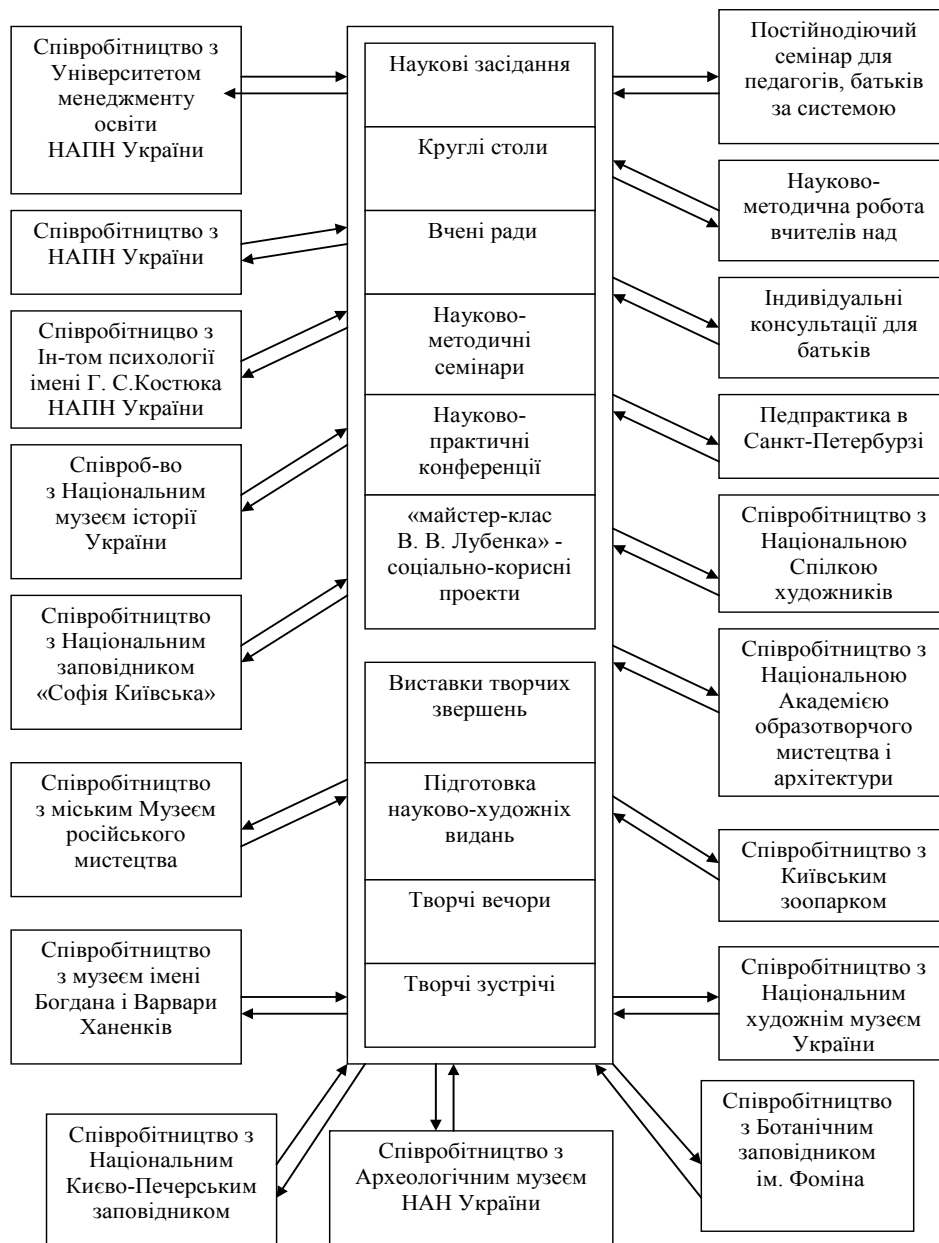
Співробітництво з Університетом менеджменту освіти НАПН України

Співробітництво з НАПН України

Співробітницво з Ін-том психології імені Г. С.Костюка НАПН України

Співроб-во з Національним музеєм історії України

Співробітництво з Національним заповідником «Софія Київська»

Співробітництво з міським Музеєм російського мистецтва

Співробітництво з музеєм імені Богдана і Варвари Ханенків

Наукові засідання

Круглі столи

Вчені ради

Науково-методичні семінари

Науково-практичні конференції

«майстер-клас В. В. Лубенка» - соціально-корисні проекти

Виставки творчих звершень

Підготовка науково-художніх видань

Творчі вечори

Творчі зустрічі

Постійнодіючий семінар для педагогів, батьків за системою

Науково-методична робота вчителів над

Індивідуальні консультації для батьків

Педпрактика в Санкт-Петербурзі

Співробітництво з Національною Спілкою художників

Співробітництво з Національною Академією образотворчого мистецтва і архітектури

Співробітництво з Київським зоопарком

Співробітництво з Національним художнім музеєм України

Співробітництво з Національним Києво-Печерським заповідником

Співробітництво з Археологічним музеєм НАН України

Співробітництво з Ботанічним заповідником ім. Фоміна